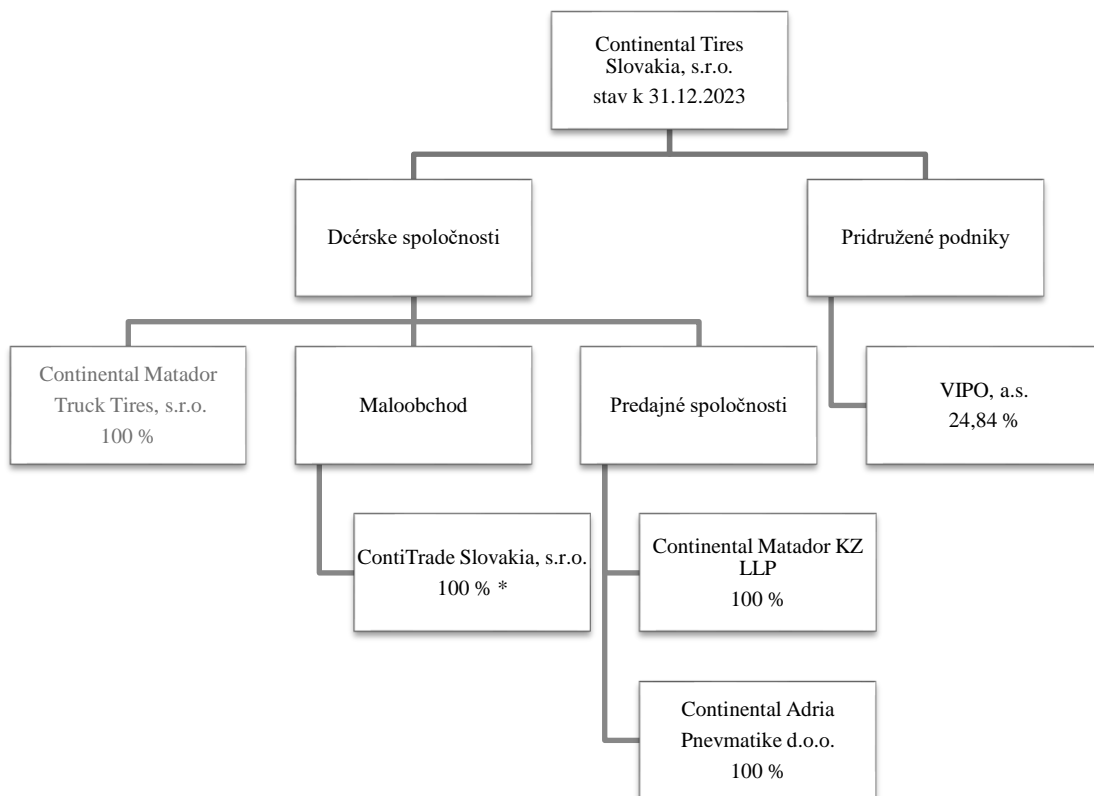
Continental Tires Slovakia, s.r.o.
stav k 31.12.2023

Dcérske spoločnosti

Pridružené podniky

Continental Matador Truck Tires, s.r.o.
100 %

Maloobchod

Predajné spoločnosti

VIPO, a.s.
24,84 %

ContiTrade Slovakia, s.r.o.
100 % *

Continental Matador KZ LLP
100 %

Continental Adria Pnevmatike d.o.o.
100 %